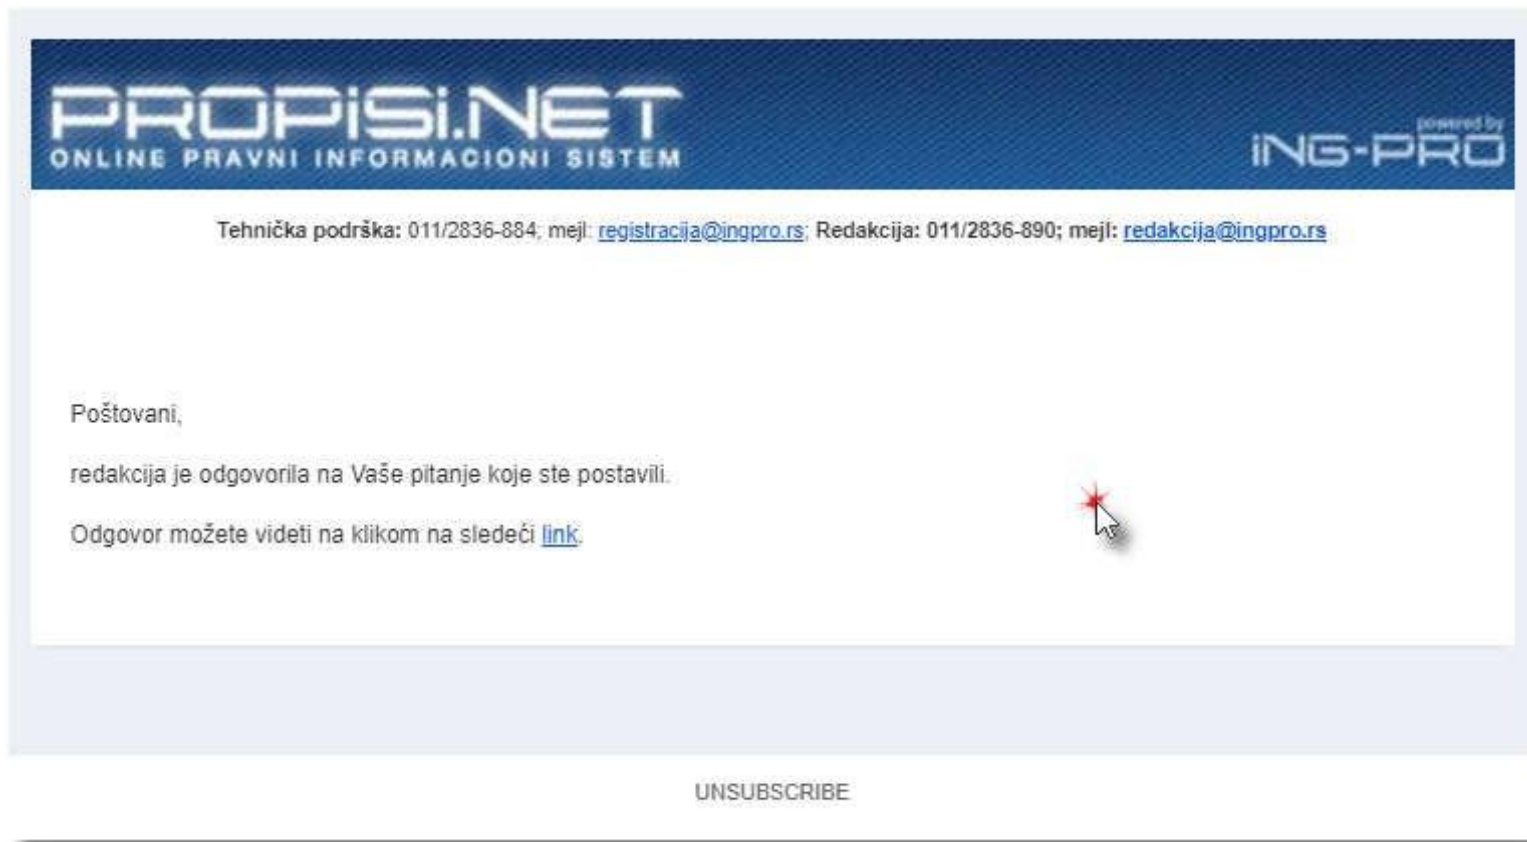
PROPISI.NET
ONLINE PRAVNI INFORMACIONI SISTEM

powered by
iNG-PRO

Tehnička podrška: 011/2836-884; mejl: registracija@ingpro.rs; Redakcija: 011/2836-890; mejl: redakcija@ingpro.rs

Poštovani,

redakcija je odgovorila na Vaše pitanje koje ste postavili.

Odgovor možete videti na klikom na sledeći link.

UNSUBSCRIBE